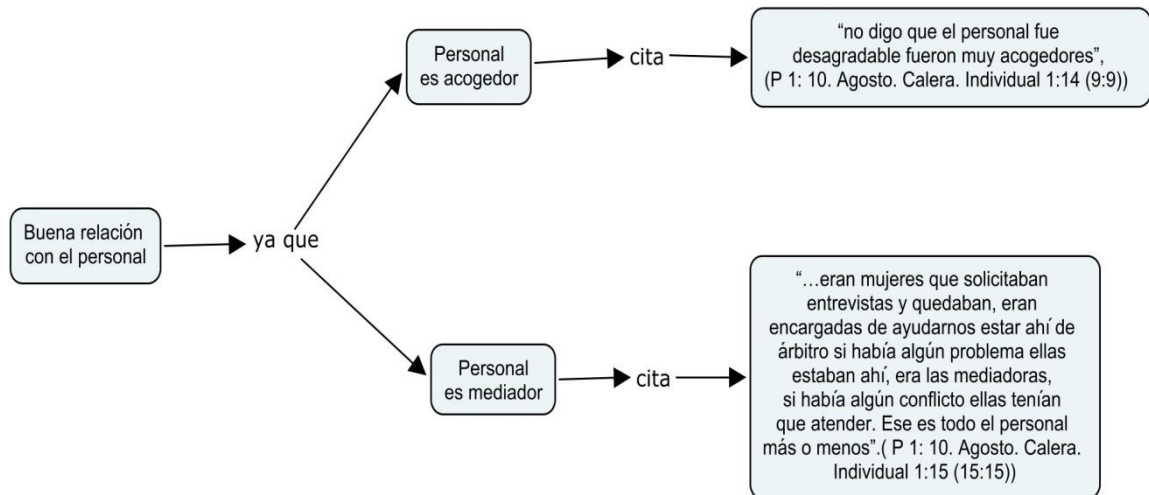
Buena relación con el personal

ya que

Personal es acogedor

cita

"no digo que el personal fue desagradable fueron muy acogedores", (P 1: 10. Agosto. Calera. Individual 1:14 (9:9))

Personal es mediador

cita

"…eran mujeres que solicitaban entrevistas y quedaban, eran encargadas de ayudarnos estar ahí́ de árbitro si había algún problema ellas estaban ahí, era las mediadoras, si había algún conflicto ellas tenían que atender. Ese es todo el personal más o menos".( P 1: 10. Agosto. Calera. Individual 1:15 (15:15))